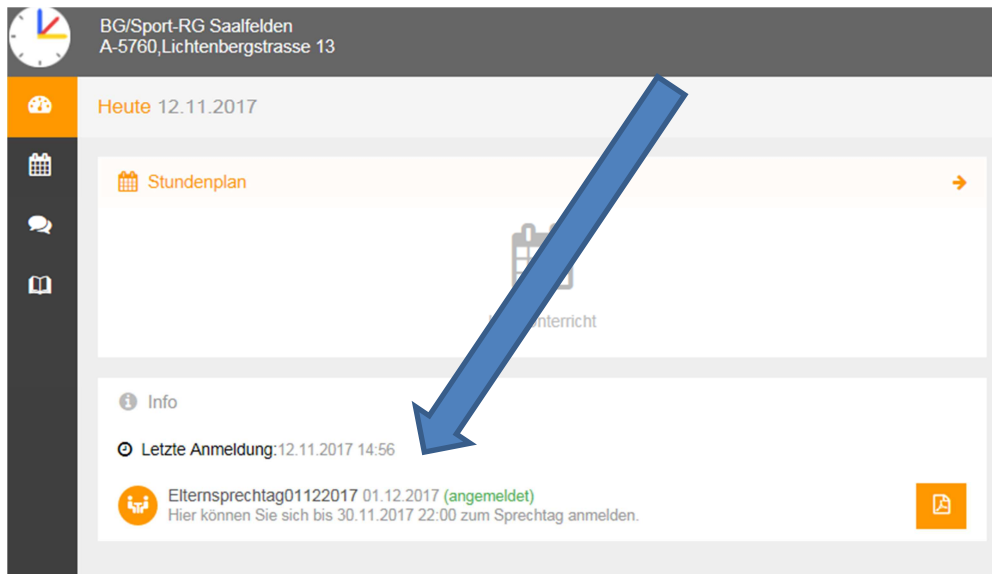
BG/Sport-RG Saalfelden
A-5760,Lichtenbergstrasse 13

Heute 12.11.2017

Stundenplan

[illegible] Unterricht

Info

Letzte Anmeldung:12.11.2017 14:56

Elternsprechtag01122017 01.12.2017 (angemeldet)
Hier können Sie sich bis 30.11.2017 22:00 zum Sprechtag anmelden.